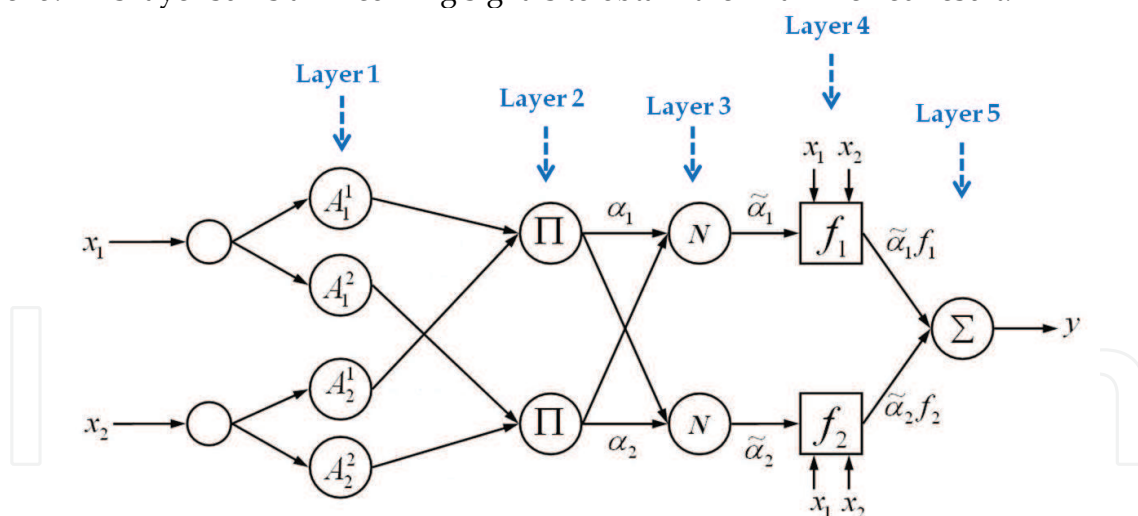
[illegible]

Layer 4

Layer 1

Layer 2

Layer 3

Layer 5

$x_1$ $x_2$

$A_1^1$

$\Pi$

$\alpha_1$

$N$

$\tilde{\alpha}_1$

$f_1$

$\tilde{\alpha}_1 f_1$

$x_1$

$A_1^2$

$\Sigma$

$y$

$A_2^1$

$x_2$

$\Pi$

$N$

$f_2$

$\tilde{\alpha}_2 f_2$

$A_2^2$

$\alpha_2$

$\tilde{\alpha}_2$

$x_1$ $x_2$